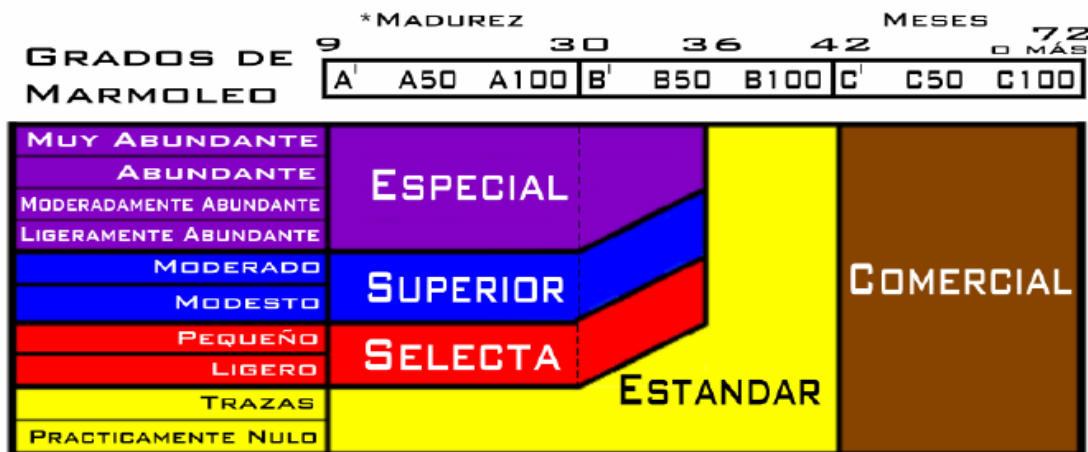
*Madurez

Meses

Grados de Marmoleo

| 9 | | | 30 | 36 | | 42 | | 72 o más |
|---|---|---|---|---|---|---|---|---|
| A' | A50 | A100 | B' | B50 | B100 | C' | C50 | C100 |

Muy Abundante
Abundante
Moderadamente Abundante
Ligeramente Abundante
Moderado
Modesto
Pequeño
Ligero
Trazas
Practicamente Nulo

Especial

Superior

Selecta

Estandar

Comercial